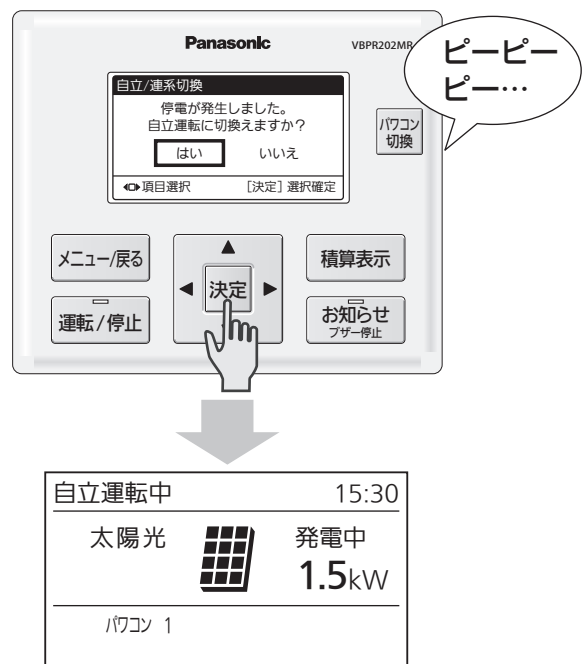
Panasonic

VBPR202MR

ピーピーピー…

自立/連系切換

停電が発生しました。
自立運転に切換えますか?

はい　いいえ

◀▶項目選択　[決定] 選択確定

パワコン切換

メニュー/戻る

▲

◀ 決定 ▶

積算表示

運転/停止

お知らせ
ブザー停止

自立運転中　15:30

太陽光　発電中

1.5kW

パワコン 1